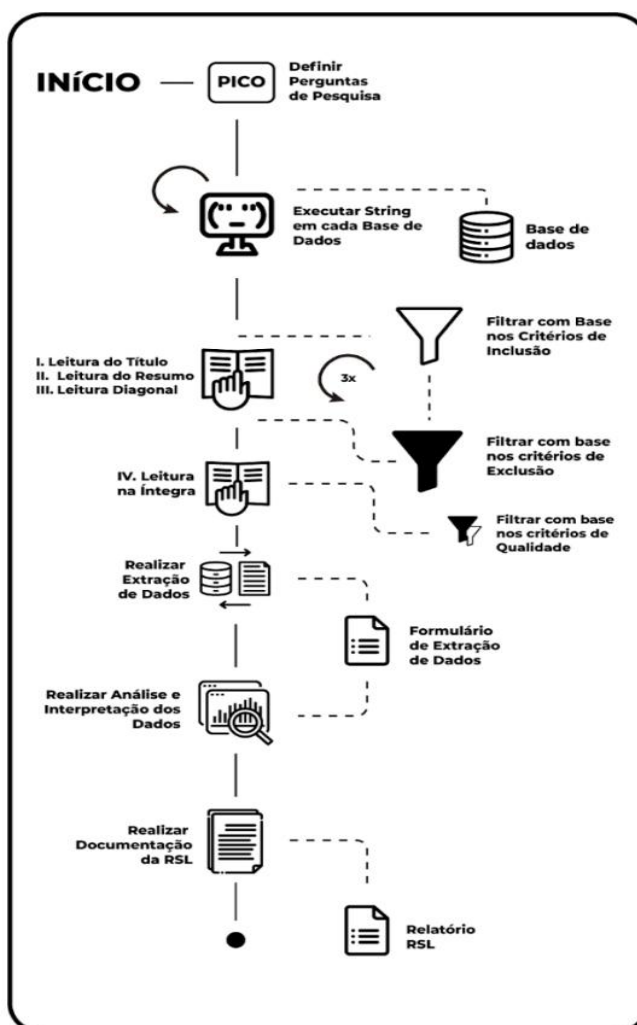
INÍCIO

PICO

Definir Perguntas de Pesquisa

Executar String em cada Base de Dados

Base de dados

Filtrar com Base nos Critérios de Inclusão

I. Leitura do Título
II. Leitura do Resumo
III. Leitura Diagonal

3x

Filtrar com base nos critérios de Exclusão

IV. Leitura na Íntegra

Filtrar com base nos critérios de Qualidade

Realizar Extração de Dados

Formulário de Extração de Dados

Realizar Análise e Interpretação dos Dados

Realizar Documentação da RSL

Relatório RSL